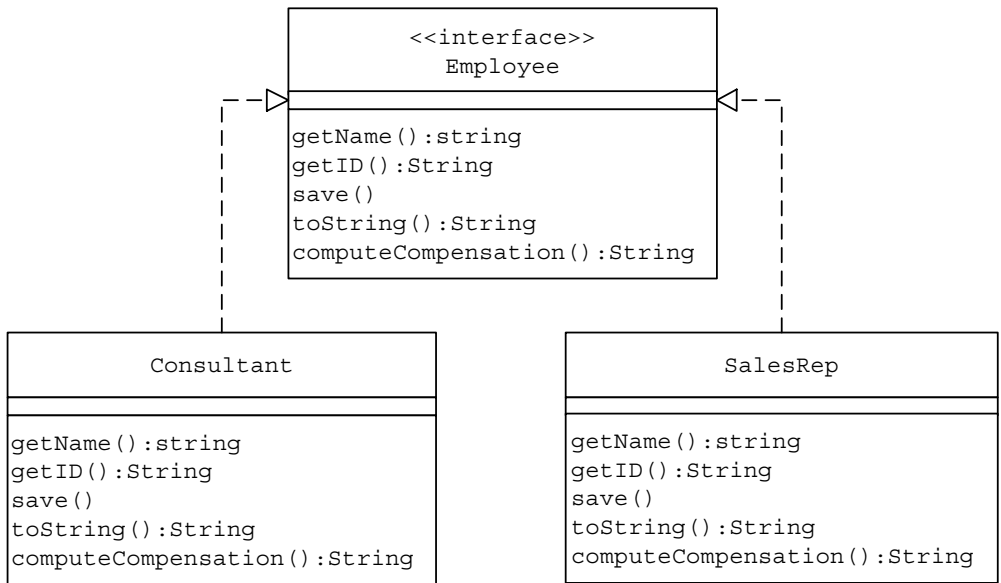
<<interface>>
Employee

getName():string
getID():String
save()
toString():String
computeCompensation():String

Consultant

getName():string
getID():String
save()
toString():String
computeCompensation():String

SalesRep

getName():string
getID():String
save()
toString():String
computeCompensation():String